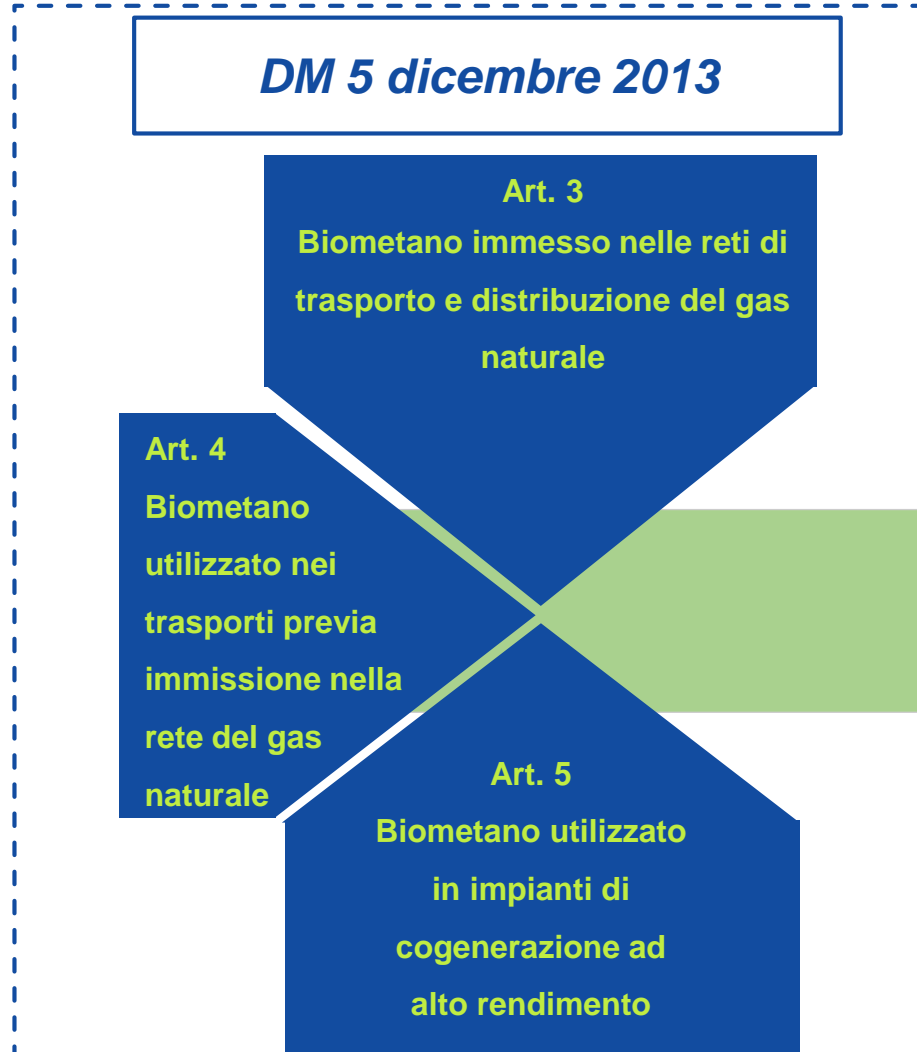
DM 5 dicembre 2013

Art. 3
Biometano immesso nelle reti di trasporto e distribuzione del gas naturale

Art. 4
Biometano utilizzato nei trasporti previa immissione nella rete del gas naturale

Art. 5
Biometano utilizzato in impianti di cogenerazione ad alto rendimento